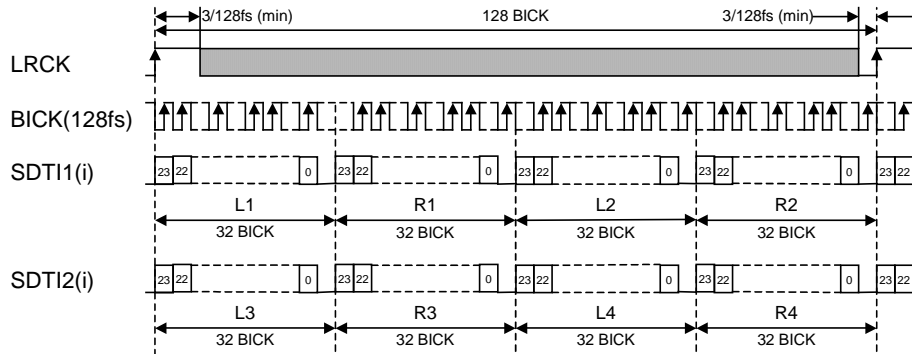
3/128fs (min)
128 BICK
3/128fs (min)

LRCK

BICK(128fs)

SDTI1(i)

23 22 0 23 22 0 23 22 0 23 22 0 23 22

L1
32 BICK
R1
32 BICK
L2
32 BICK
R2
32 BICK

SDTI2(i)

23 22 0 23 22 0 23 22 0 23 22 0 23 22

L3
32 BICK
R3
32 BICK
L4
32 BICK
R4
32 BICK